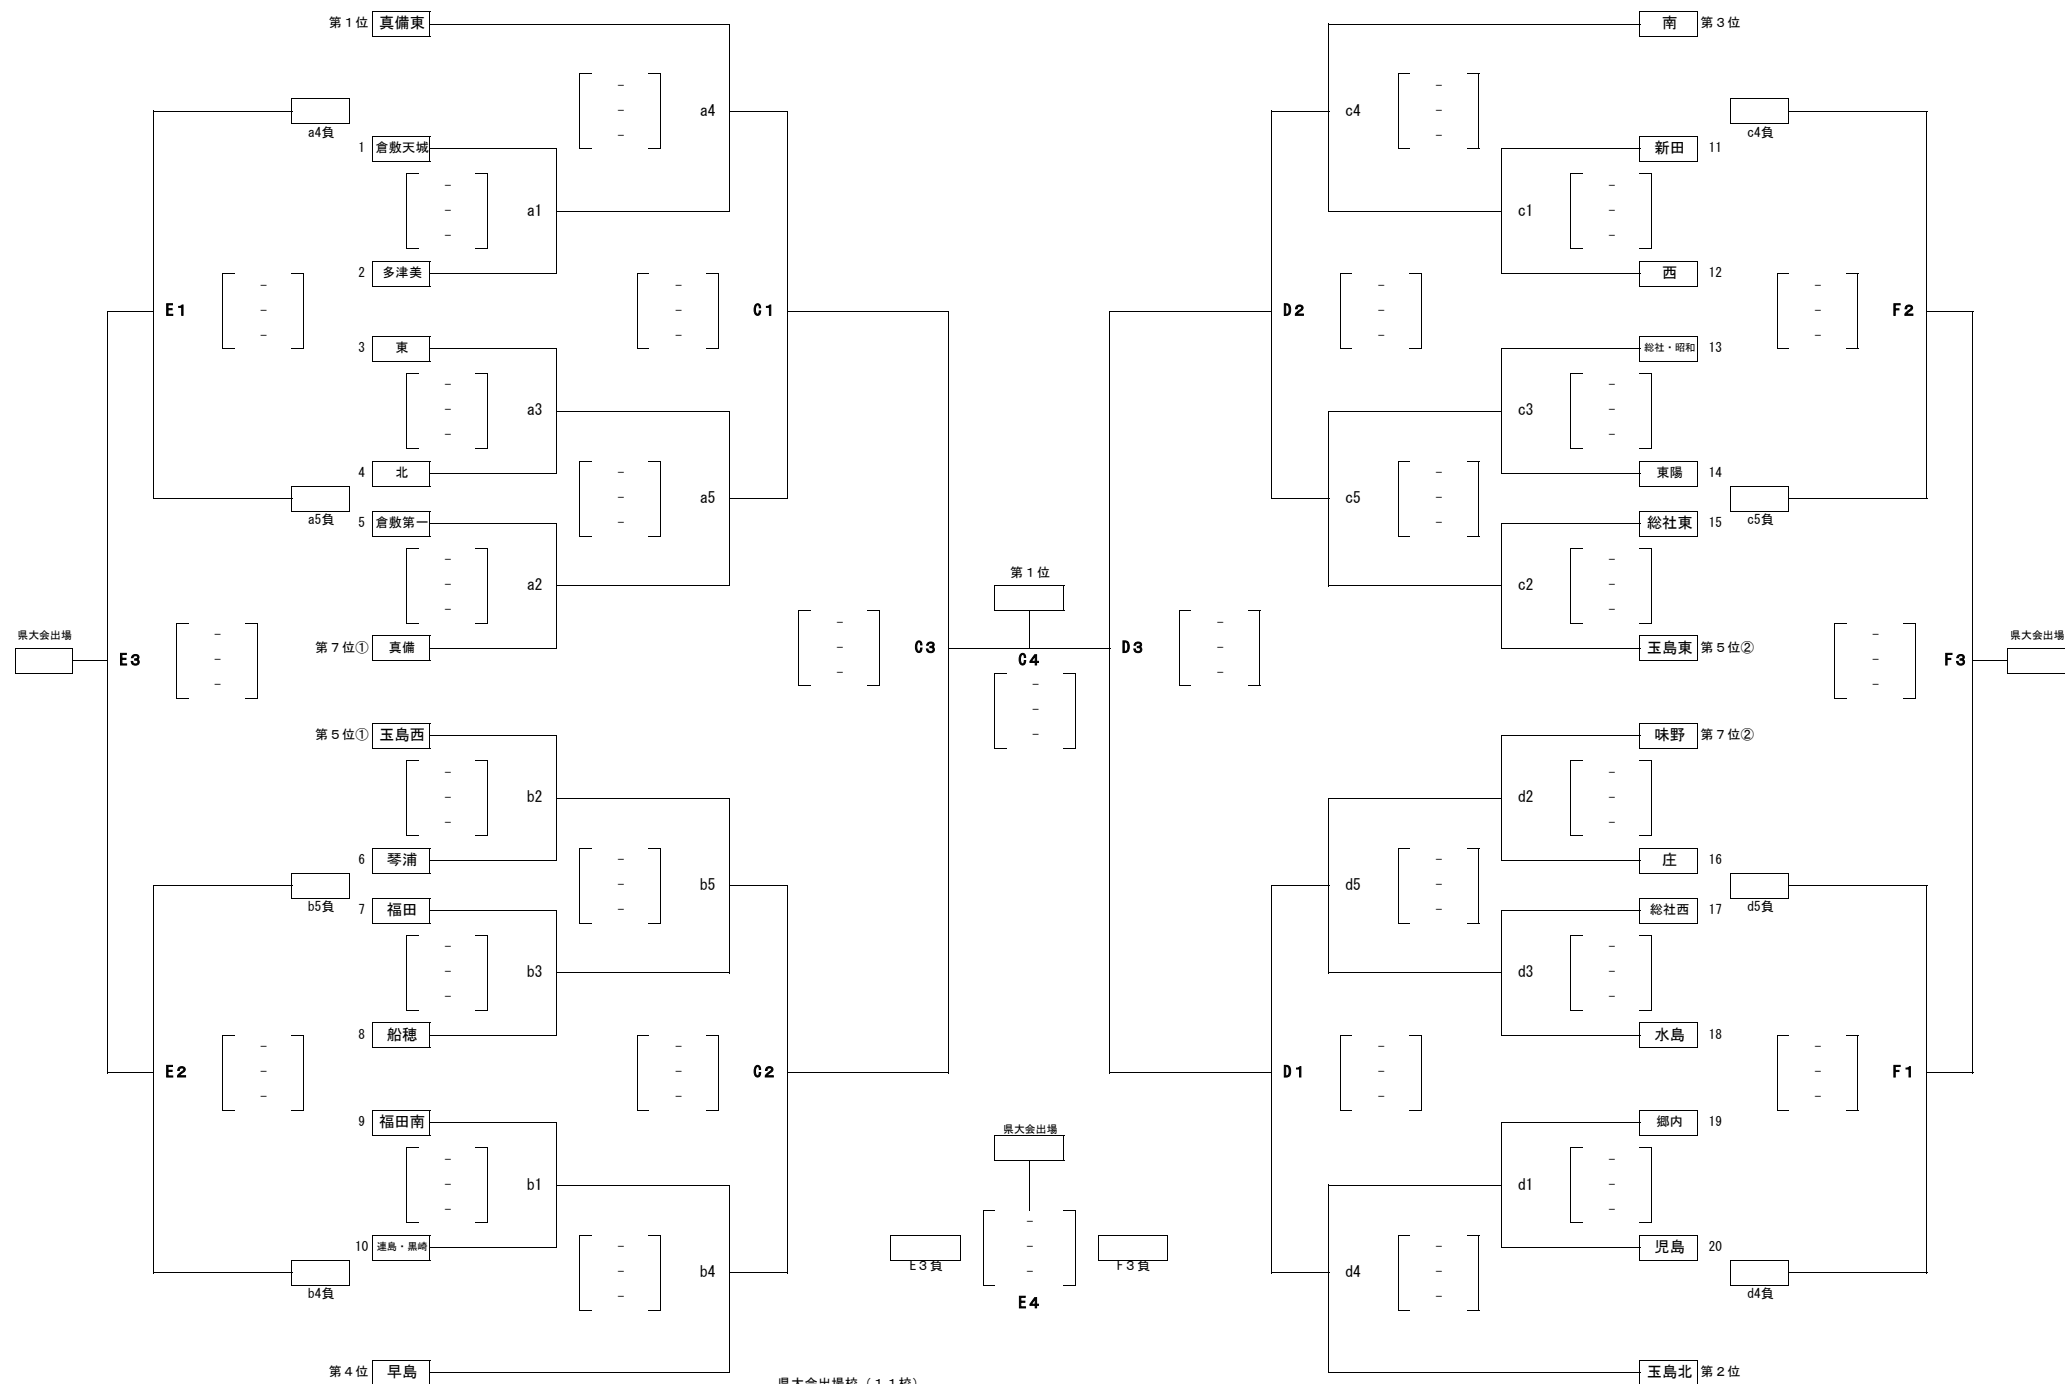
第１位 真備東
a4
a4負
1 倉敷天城
a1
2 多津美
E1
C1
3 東
a3
4 北
a5
a5負
5 倉敷第一
a2
第７位① 真備
県大会出場
E3
C3
第１位
C4
第５位① 玉島西
b2
6 琴浦
b5
b5負
7 福田
b3
8 船穂
E2
C2
9 福田南
b1
10 連島・黒崎
b4
b4負
第４位 早島
県大会出場
E３負
E4
F３負
県大会出場校（１１校）

南 第３位
c4
c4負
新田 11
c1
西 12
D2
F2
総社・昭和 13
c3
東陽 14
c5
c5負
総社東 15
c2
D3
玉島東 第５位②
F3
県大会出場
味野 第７位②
d2
庄 16
d5
d5負
総社西 17
d3
水島 18
D1
F1
郷内 19
d1
児島 20
d4
d4負
玉島北 第２位